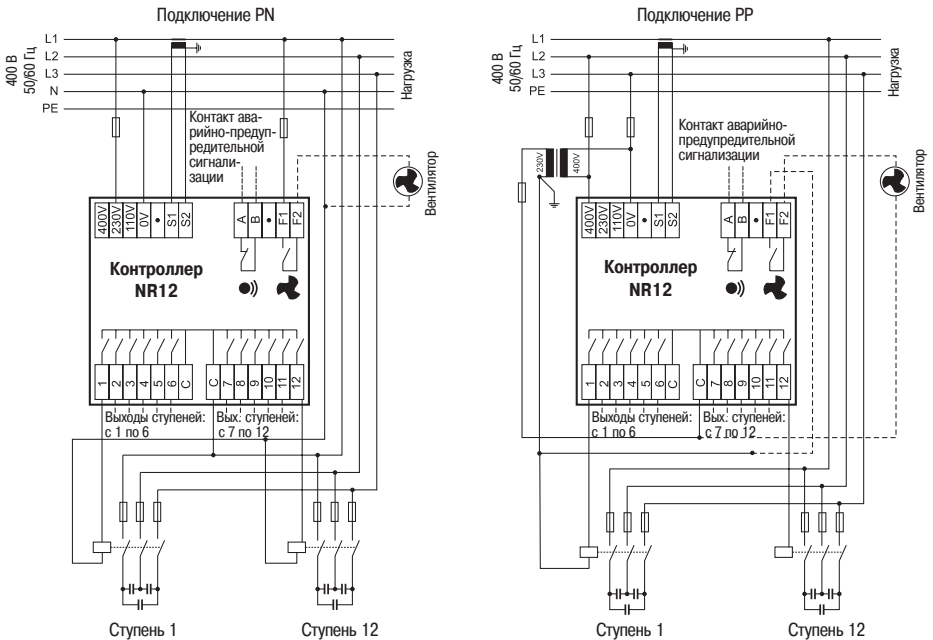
Подключение PN

400 В
50/60 Гц

L1
L2
L3
N
PE

Нагрузка

Контакт аварийно-предупредительной сигнализации

Вентилятор

400V
230V
110V
0V
•
S1
S2

A
B
•
F1
F2

Контроллер
NR12

1
2
3
4
5
6
C

C
7
8
9
10
11
12

Выходы ступеней: с 1 по 6

Вых. ступеней: с 7 по 12

Ступень 1

Ступень 12

Подключение PP

400 В
50/60 Гц

L1
L2
L3
PE

Нагрузка

230V
400V

Контакт аварийно-предупредительной сигнализации

Вентилятор

400V
230V
110V
0V
•
S1
S2

A
B
•
F1
F2

Контроллер
NR12

1
2
3
4
5
6
C

C
7
8
9
10
11
12

Выходы ступеней: с 1 по 6

Вых. ступеней: с 7 по 12

Ступень 1

Ступень 12